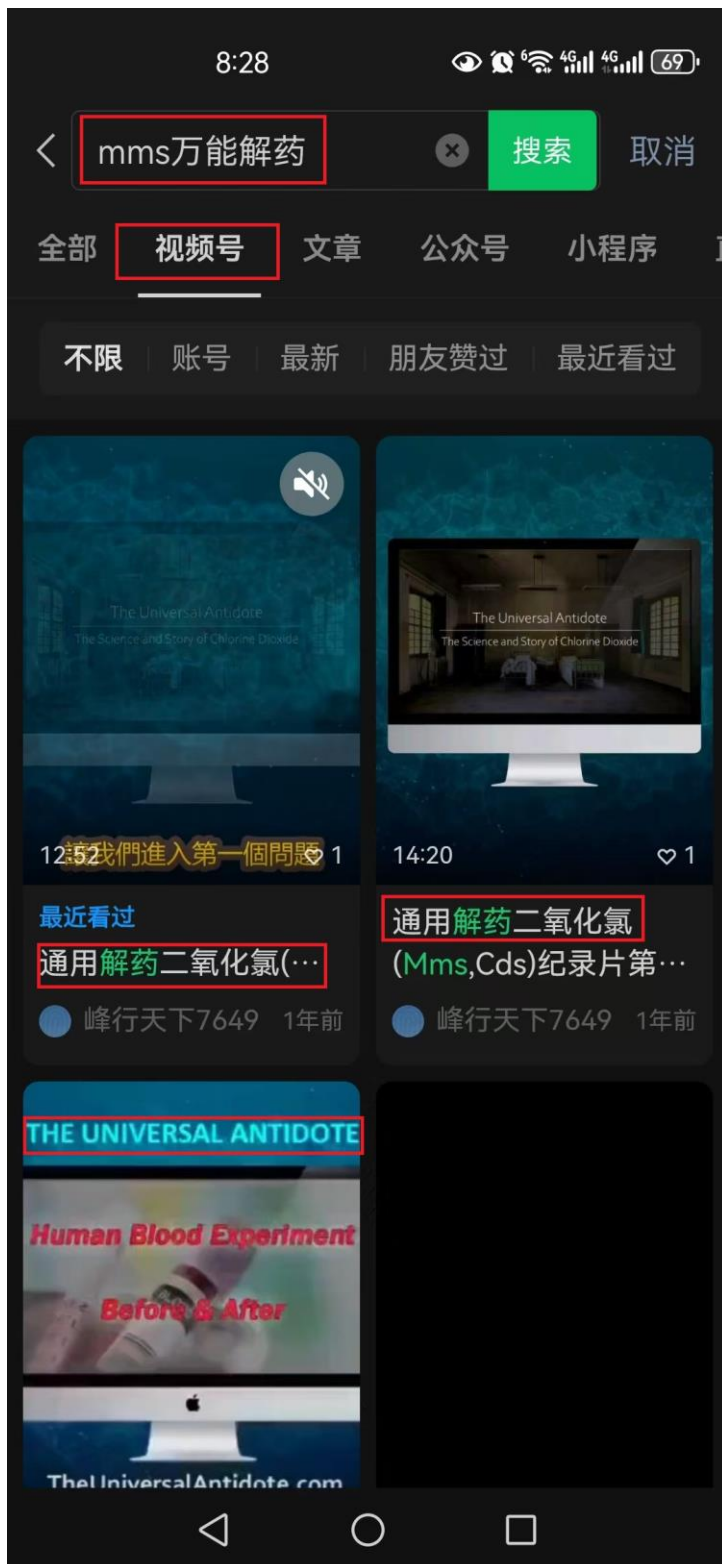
8:28

69

mms万能解药

搜索

取消

全部 视频号 文章 公众号 小程序

不限 账号 最新 朋友赞过 最近看过

The Universal Antidote
The Science and Story of Chlorine Dioxide

12:52 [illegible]我們進入第一個問題 ♡1

最近看过
通用解药二氧化氯(…
峰行天下7649 1年前

The Universal Antidote
The Science and Story of Chlorine Dioxide

14:20 ♡1

通用解药二氧化氯(Mms,Cds)纪录片第…
峰行天下7649 1年前

THE UNIVERSAL ANTIDOTE

Human Blood Experiment
Before & After

TheUniversalAntidote.com